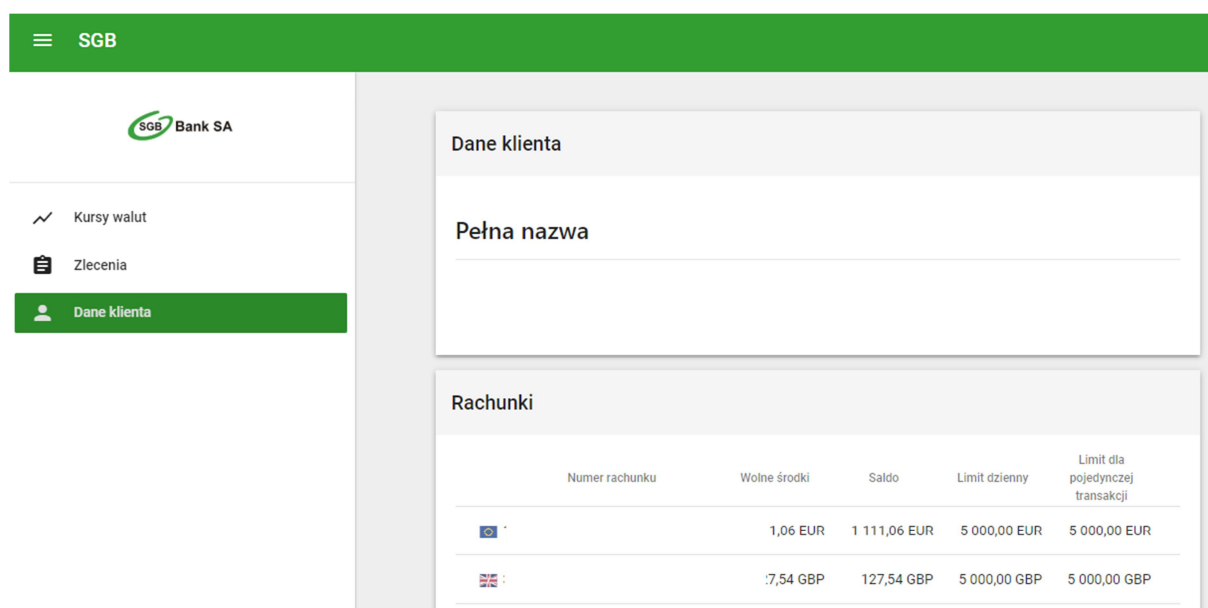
SGB

SGB Bank SA

Kursy walut

Zlecenia

Dane klienta

Dane klienta

Pełna nazwa

Rachunki

| | Numer rachunku | Wolne środki | Saldo | Limit dzienny | Limit dla pojedynczej transakcji |
|---|---|---|---|---|---|
| | | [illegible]1,06 EUR | 1 111,06 EUR | 5 000,00 EUR | 5 000,00 EUR |
| | | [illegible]7,54 GBP | 127,54 GBP | 5 000,00 GBP | 5 000,00 GBP |